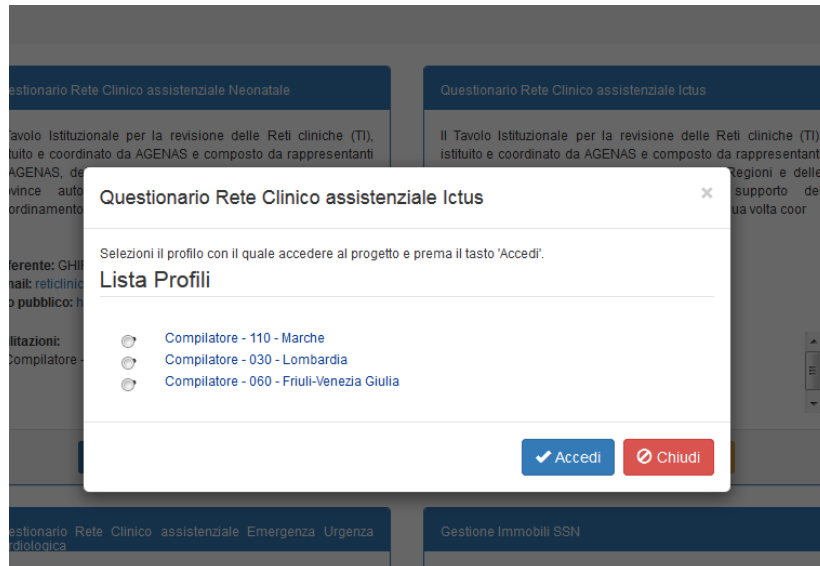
estionario Rete Clinico assistenziale Neonatale

Tavolo Istituzionale per la revisione delle Reti cliniche (TI), ituito e coordinato da AGENAS e composto da rappresentanti AGENAS, de vince auto ordinamento

ferente: GHI nail: reticlinic o pubblico: h

ilitazioni: Compilatore -

Questionario Rete Clinico assistenziale Ictus

Il Tavolo Istituzionale per la revisione delle Reti cliniche (TI), istituito e coordinato da AGENAS e composto da rappresentanti Regioni e delle supporto de ua volta coor

Questionario Rete Clinico assistenziale Ictus

×

Selezioni il profilo con il quale accedere al progetto e prema il tasto 'Accedi'.

Lista Profili

Compilatore - 110 - Marche
Compilatore - 030 - Lombardia
Compilatore - 060 - Friuli-Venezia Giulia

Accedi

Chiudi

estionario Rete Clinico assistenziale Emergenza Urgenza rdiologica

Gestione Immobili SSN